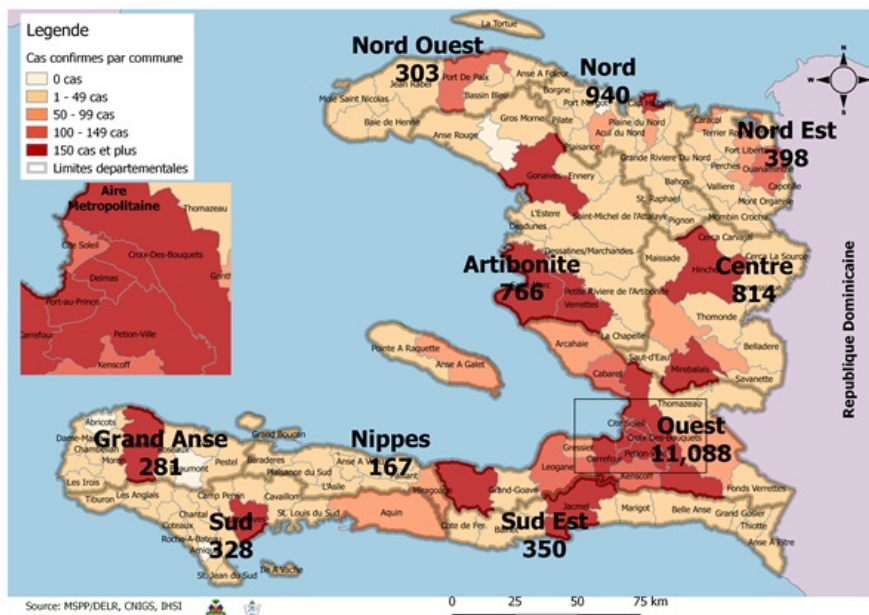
Legende
Cas confirmes par commune
0 cas
1 - 49 cas
50 - 99 cas
100 - 149 cas
150 cas et plus
Limites departementales

Aire Metropolitaine
Thomazeau
Cite Soleil
Croix-Des-Bouquets
Delmas
Port-au-Prince
Carrefour
Petion-Ville
Kenscoff
Ganthier

La Tortue
Nord Ouest
303
Port De Paix
Jean Rabel
Anse A Foleur
Borgne
Mole Saint Nicolas
Bassin Bleu
Baie de Henne
Anse Rouge
Gros Morne
Pilate
Plaisance
Nord
940
Port Margot
Plaine du Nord
Acul du Nord
Grande Riviere Du Nord
Caracol
Terrier Rouge
Fort Liberte
Ouanaminthe
Capotille
Nord Est
398
Bahon
Vallière
Mont Organise
St. Raphael
Pignon
Mombin Crochu
Gonaives
Ennery
L'Estere
Saint-Michel de l'Attalaye
Desdunes
Dessalines/Marchandes
Maissade
Cerca Carvajal
Cerca La Source
Hinche
Artibonite
766
Petite Riviere de l'Artibonite
Verrettes
Centre
814
Thomonde
La Chapelle
Arcahaie
Saut-d'Eau
Boucan Carre
Belladere
Mirebalais
Savanette
Pointe A Raquette
Anse A Galet
Cabaret
Thomazeau
Cite Soleil
Croix-Des-Bouquets
Ouest
11,088
Gressier
Carrefour
Petion
Kenscoff
Leogane
Fonds Verrettes
Grand Goave
Marigot
Belle Anse
Grand Gosier
Thiotte
Anse A Pitre
Jacmel
Sud Est
350
Cote de Fer
Bainet
Abricots
Dame-Marie
Chambellan
Moron
Jeremie
Grand Anse
281
Beaumont
Les Irois
Tiburon
Les Anglais
Pestel
Baraderes
Grand Boucan
Plaisance du Sud
Nippes
167
Anse A Veau
L'Asile
Miragoane
Petit Trou de Nippes
Camp Perrin
Cavaillon
Chantal
St. Louis du Sud
Aquin
Sud
328
Roche-A-Bateau
Arniquet
St. Jean du Sud
Ile A Vache
Republique Dominicaine
Source: MSPP/DELR, CNIGS, IHSI
0 25 50 75 km
N